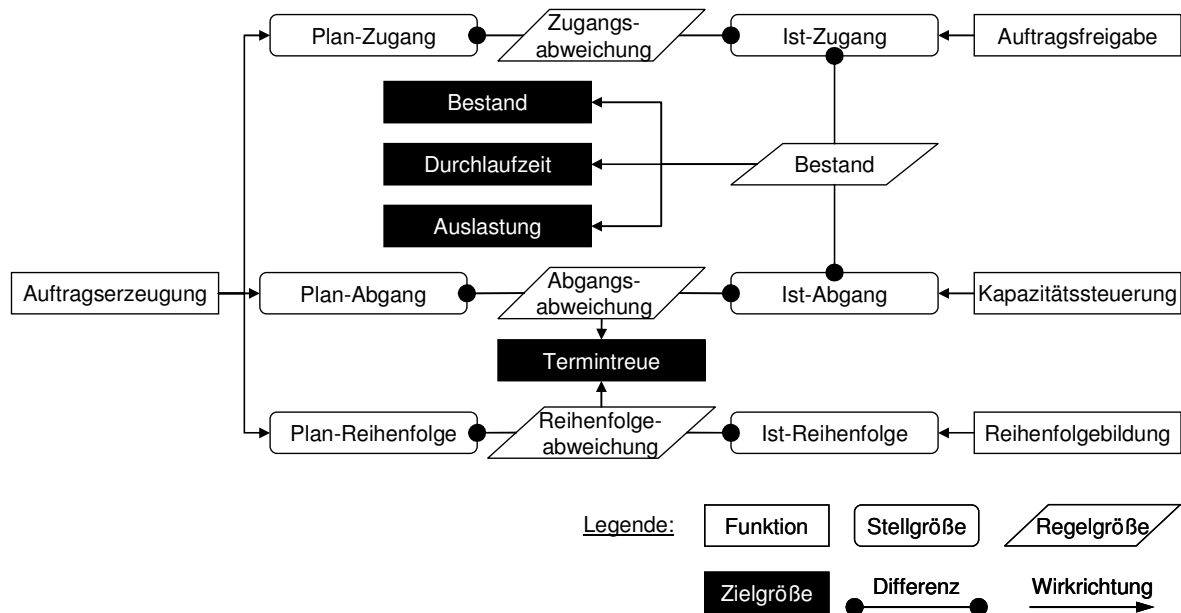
Plan-Zugang
Zugangsabweichung
Ist-Zugang
Auftragsfreigabe

Bestand
Durchlaufzeit
Auslastung
Bestand

Auftragserzeugung
Plan-Abgang
Abgangsabweichung
Ist-Abgang
Kapazitätssteuerung

Termintreue

Plan-Reihenfolge
Reihenfolgeabweichung
Ist-Reihenfolge
Reihenfolgebildung

Legende:
Funktion
Stellgröße
Regelgröße
Zielgröße
Differenz
Wirkrichtung